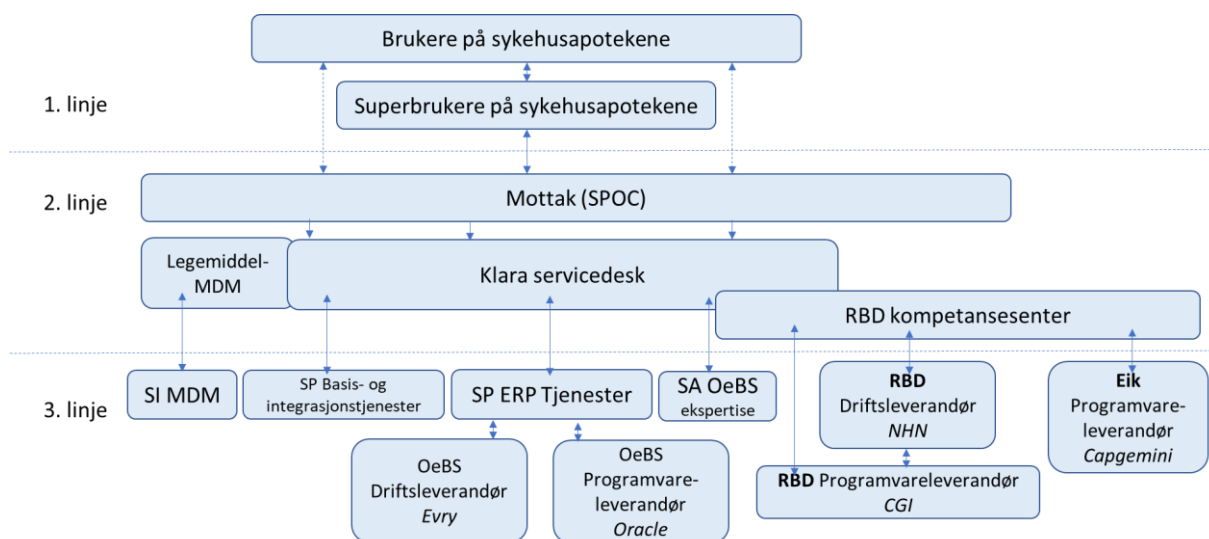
Brukere på sykehusapotekene

1. linje

Superbrukere på sykehusapotekene

2. linje

Mottak (SPOC)

Legemiddel-MDM

Klara servicedesk

RBD kompetansesenter

3. linje

SI MDM

SP Basis- og integrasjonstjenester

SP ERP Tjenester

SA OeBS ekspertise

**RBD** Driftsleverandør *NHN*

**Eik** Programvareleverandør *Capgemini*

OeBS Driftsleverandør *Evry*

OeBS Programvareleverandør *Oracle*

**RBD** Programvareleverandør *CGI*